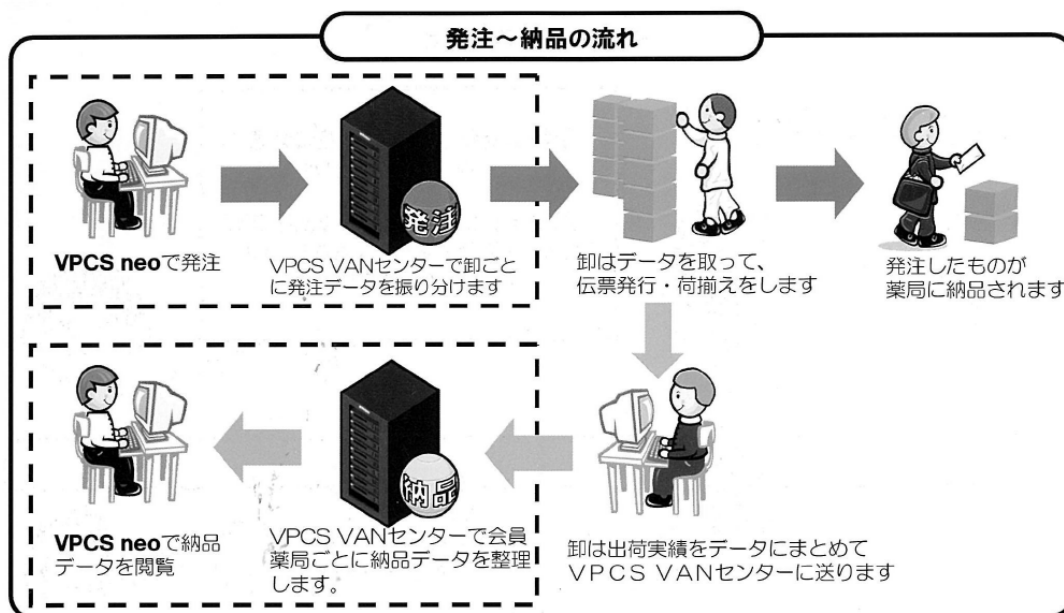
発注～納品の流れ

VPCS neoで発注

発注

VPCS VANセンターで卸ごとに発注データを振り分けます

卸はデータを取って、伝票発行・荷揃えをします

発注したものが薬局に納品されます

VPCS neoで納品データを閲覧

納品

VPCS VANセンターで会員薬局ごとに納品データを整理します。

卸は出荷実績をデータにまとめてVPCS VANセンターに送ります